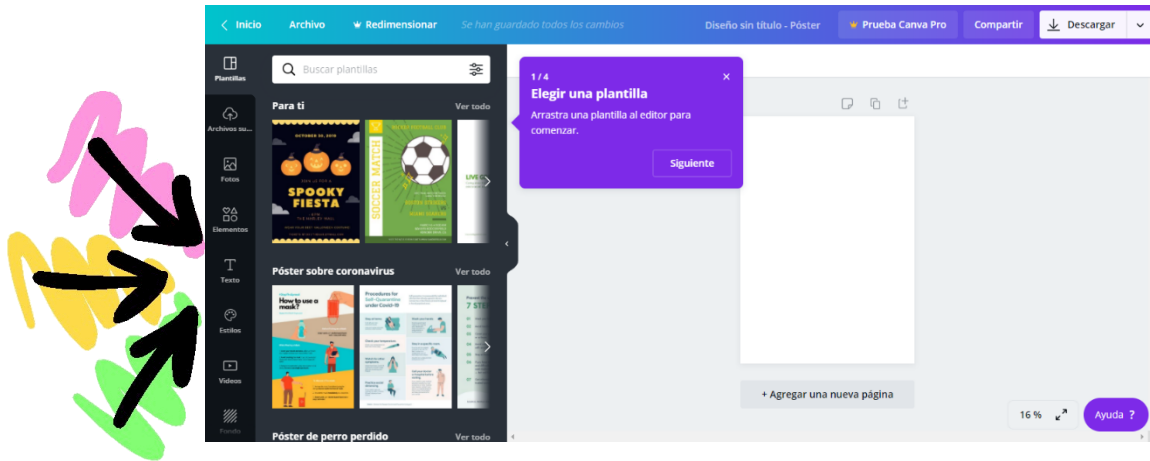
Inicio Archivo Redimensionar Se han guardado todos los cambios Diseño sin título - Póster Prueba Canva Pro Compartir Descargar

Plantillas
Archivos su...
Fotos
Elementos
Texto
Estilos
Videos
Fondo

Buscar plantillas

Para ti Ver todo

OCTOBER 31, 2019
SPOOKY FIESTA

SOCCER MATCH

LIVE C

Póster sobre coronavirus Ver todo

How to use a mask?

Procedure for Self-Quarantine under Covid-19

7 STE

Póster de perro perdido Ver todo

1 / 4
Elegir una plantilla
Arrastra una plantilla al editor para comenzar.
Siguiente

+ Agregar una nueva página

16 %
Ayuda ?